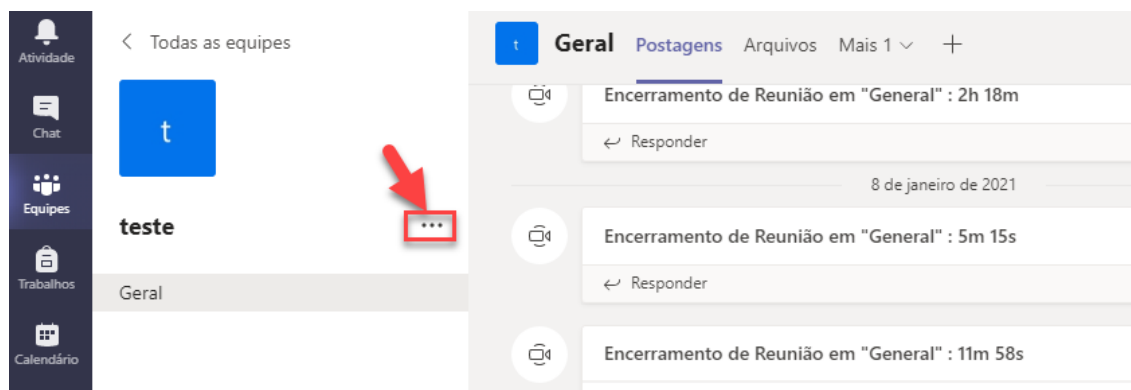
Atividade

Chat

Equipes

Trabalhos

Calendário

< Todas as equipes

t

teste

•••

Geral

t Geral Postagens Arquivos Mais 1 ∨ +

Encerramento de Reunião em "General" : 2h 18m

↩ Responder

8 de janeiro de 2021

Encerramento de Reunião em "General" : 5m 15s

↩ Responder

Encerramento de Reunião em "General" : 11m 58s